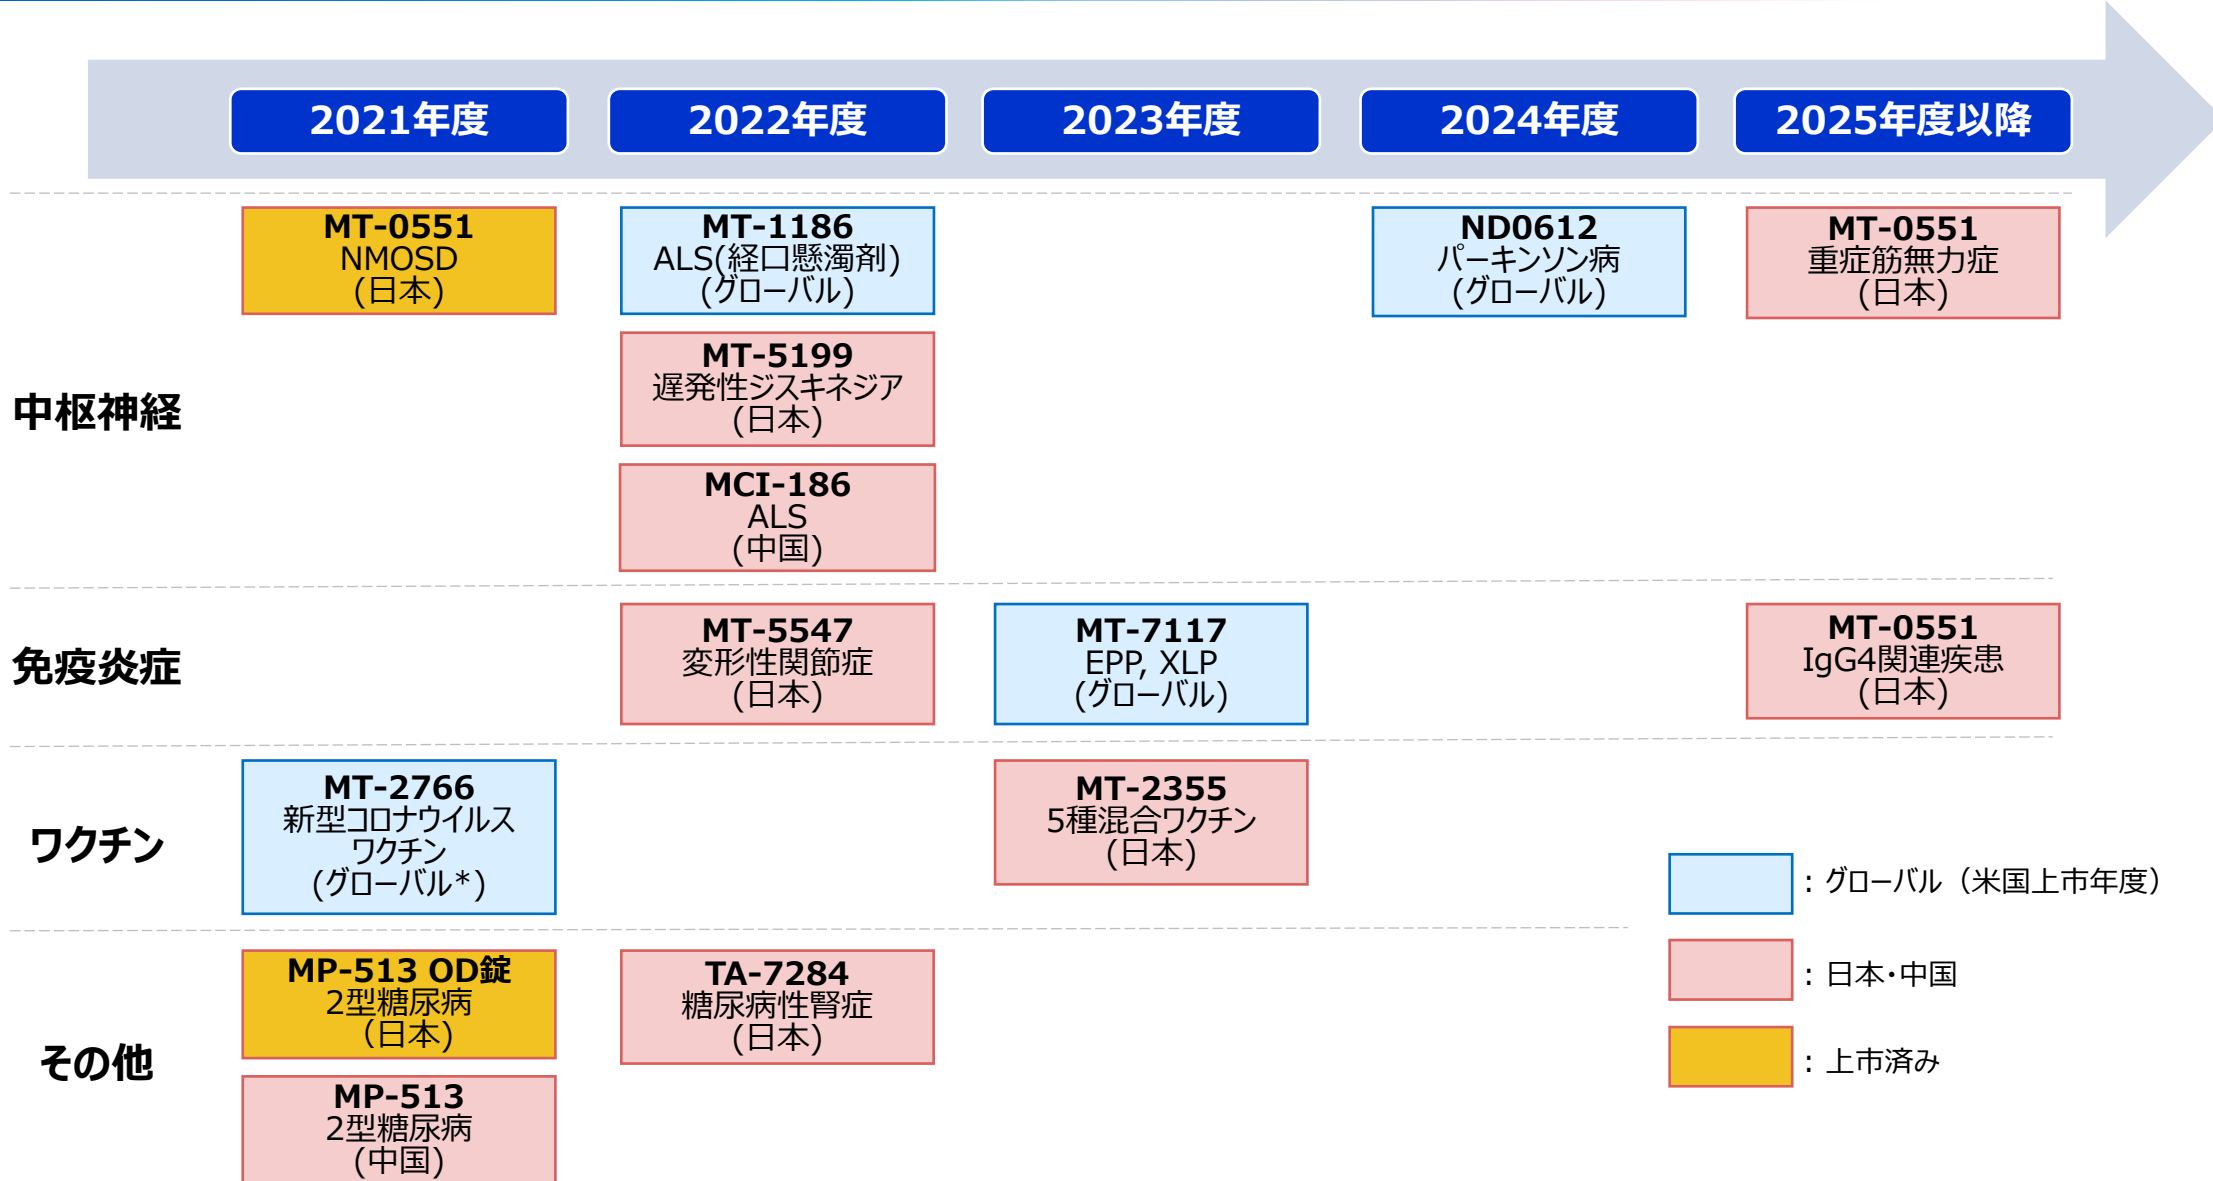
| | 2021年度 | 2022年度 | 2023年度 | 2024年度 | 2025年度以降 |
|---|---|---|---|---|---|
| 中枢神経 | MT-0551 NMOSD (日本) | MT-1186 ALS(経口懸濁剤) (グローバル)<br>MT-5199 遅発性ジスキネジア (日本)<br>MCI-186 ALS (中国) | | ND0612 パーキンソン病 (グローバル) | MT-0551 重症筋無力症 (日本) |
| 免疫炎症 | | MT-5547 変形性関節症 (日本) | MT-7117 EPP, XLP (グローバル) | | MT-0551 IgG4関連疾患 (日本) |
| ワクチン | MT-2766 新型コロナウイルスワクチン (グローバル*) | | MT-2355 5種混合ワクチン (日本) | | |
| その他 | MP-513 OD錠 2型糖尿病 (日本)<br>MP-513 2型糖尿病 (中国) | TA-7284 糖尿病性腎症 (日本) | | | |

：グローバル（米国上市年度）
：日本･中国
：上市済み